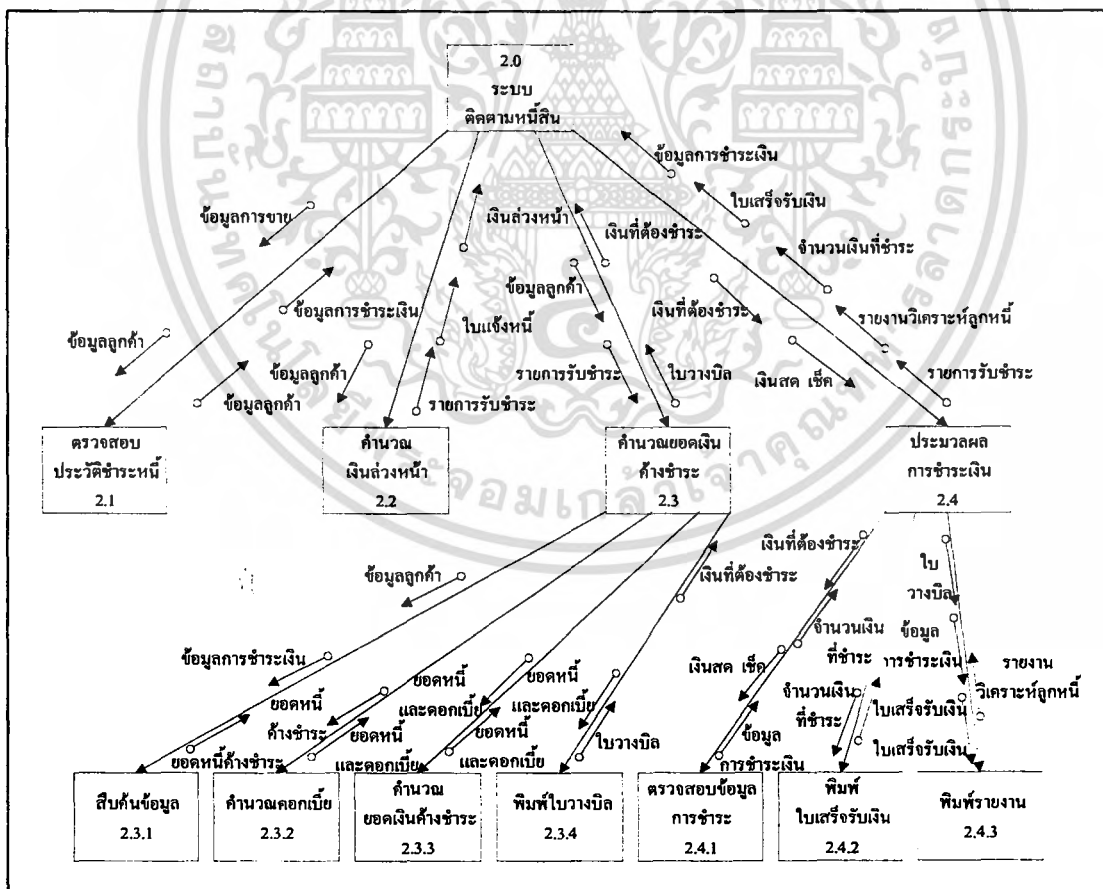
2.0
ระบบ
ติดตามหนี้สิน

ข้อมูลการชำระเงิน
ใบเสร็จรับเงิน
จำนวนเงินที่ชำระ
รายงานวิเคราะห์ลูกหนี้
รายการรับชำระ
ข้อมูลการขาย
เงินล่วงหน้า
เงินที่ต้องชำระ
ข้อมูลลูกค้า
เงินที่ต้องชำระ
ข้อมูลการชำระเงิน
ใบแจ้งหนี้
ข้อมูลลูกค้า
ข้อมูลลูกค้า
รายการรับชำระ
ใบวางบิล
เงินสด เช็ค
ข้อมูลลูกค้า
รายการรับชำระ

ตรวจสอบ
ประวัติชำระหนี้
2.1

คำนวณ
เงินล่วงหน้า
2.2

คำนวณยอดเงิน
ค้างชำระ
2.3

ประมวลผล
การชำระเงิน
2.4

ข้อมูลลูกค้า
เงินที่ต้องชำระ
เงินที่ต้องชำระ
ใบ
วางบิล
ข้อมูลการชำระเงิน
ยอดหนี้
ค้างชำระ
ยอดหนี้ค้างชำระ
ยอดหนี้
และดอกเบี้ย
ยอดหนี้
และดอกเบี้ย
ยอดหนี้
และดอกเบี้ย
ยอดหนี้
และดอกเบี้ย
ใบวางบิล
จำนวนเงิน
ที่ชำระ
เงินสด เช็ค
จำนวนเงิน
ที่ชำระ
ข้อมูล
การชำระเงิน
ข้อมูล
การชำระเงิน
รายงาน
วิเคราะห์ลูกหนี้
ใบเสร็จรับเงิน
ใบเสร็จรับเงิน

สืบค้นข้อมูล
2.3.1

คำนวณดอกเบี้ย
2.3.2

คำนวณ
ยอดเงินค้างชำระ
2.3.3

พิมพ์ใบวางบิล
2.3.4

ตรวจสอบข้อมูล
การชำระ
2.4.1

พิมพ์
ใบเสร็จรับเงิน
2.4.2

พิมพ์รายงาน
2.4.3